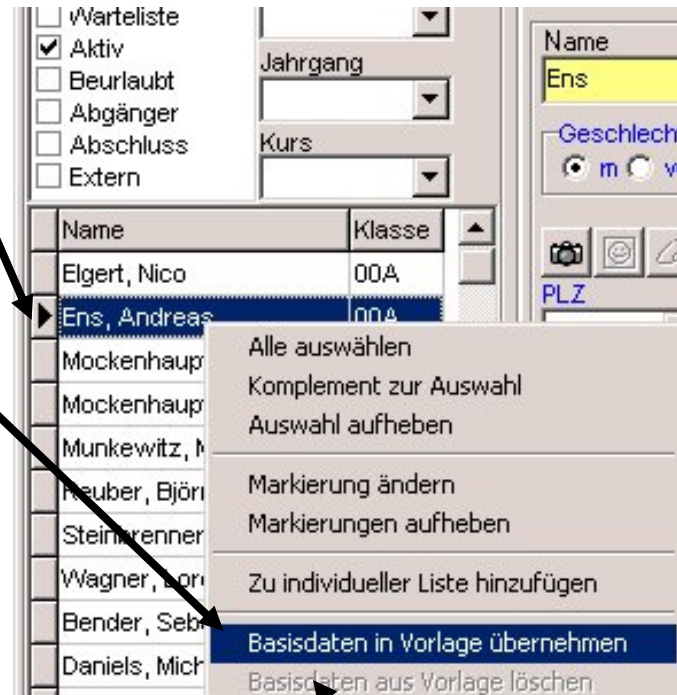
Warteliste
Aktiv
Beurlaubt
Abgänger
Abschluss
Extern

Jahrgang

Kurs

Name
Ens

Geschlech
m v

| Name | Klasse |
|---|---|
| Elgert, Nico | 00A |
| Ens, Andreas | 00A |
| Mockenhaup | |
| Mockenhaup | |
| Munkewitz, M | |
| Reuber, Björ | |
| Steinbrenner | |
| Wagner, Lor | |
| Bender, Seb | |
| Daniels, Mich | |

PLZ

Alle auswählen
Komplement zur Auswahl
Auswahl aufheben
Markierung ändern
Markierungen aufheben
Zu individueller Liste hinzufügen
Basisdaten in Vorlage übernehmen
Basisdaten aus Vorlage löschen